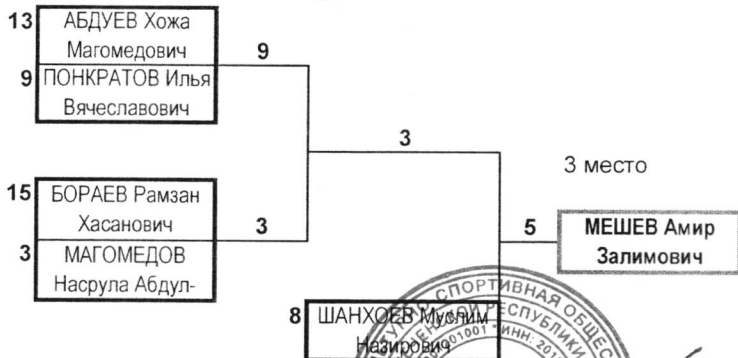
13 АБДУЕВ Хожа Магомедович
9 ПОНКРАТОВ Илья Вячеславович
9
15 БОРАЕВ Рамзан Хасанович
3 МАГОМЕДОВ Насрула Абдул-
3
3
3 место
5 МЕШЕВ Амир Залимович
8 ШАНХОЕВ Муслим Назирович
СПОРТИВНАЯ ОБЩЕС
РЕСПУБЛИКИ
ИНН: 201
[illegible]